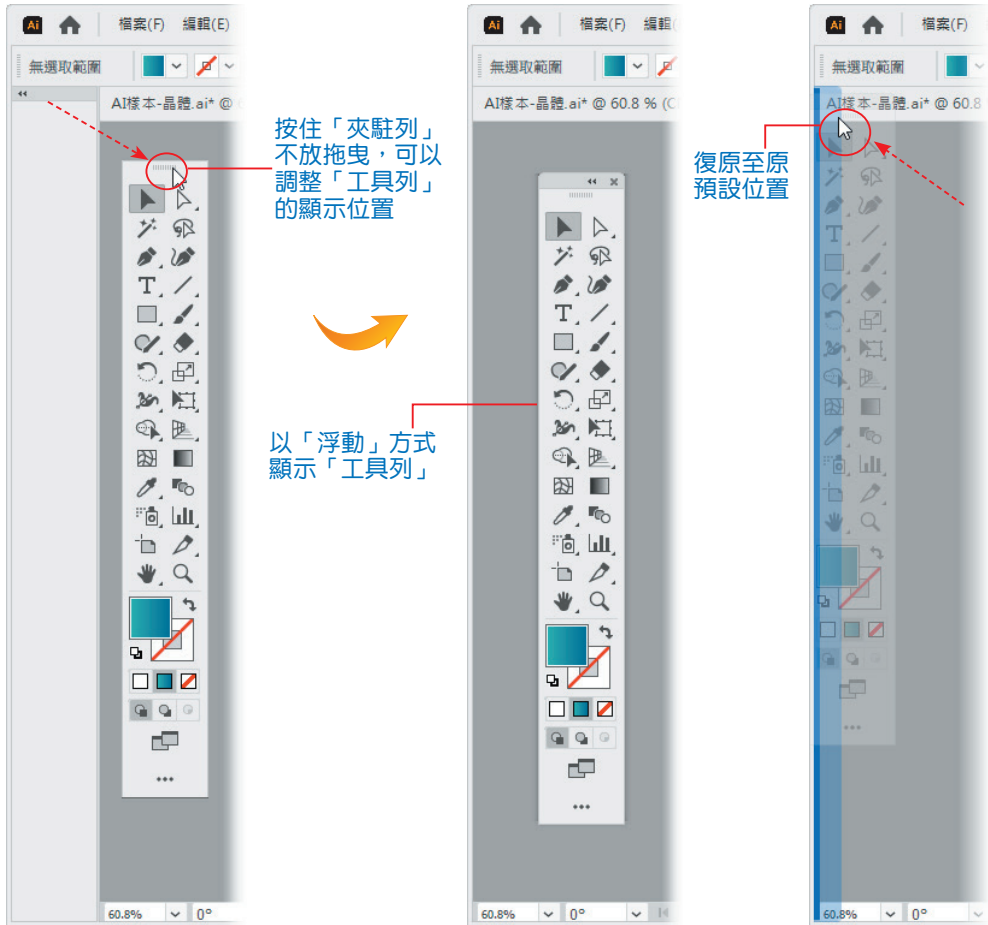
Ai 檔案(F) 編輯(E)

無選取範圍

AI樣本-晶體.ai* @

按住「夾駐列」不放拖曳，可以調整「工具列」的顯示位置

T

60.8% 0°

Ai 檔案(F) 編輯

無選取範圍

AI樣本-晶體.ai* @ 60.8 % (C

以「浮動」方式顯示「工具列」

T

60.8% 0°

Ai 檔案(F)

無選取範圍

AI樣本-晶體.ai* @ 60.8

復原至原預設位置

T

60.8% 0°